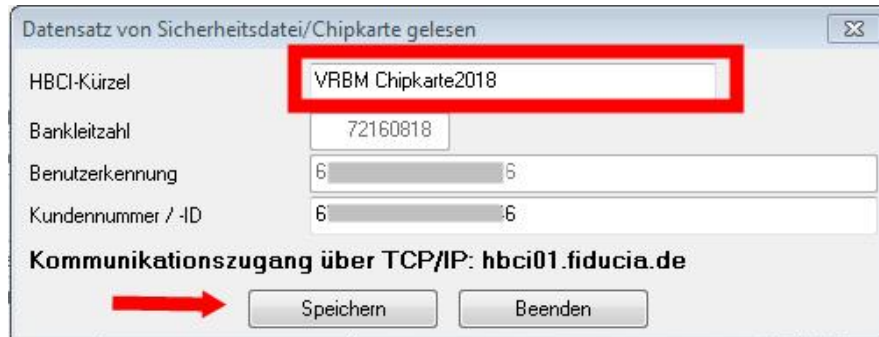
Datensatz von Sicherheitsdatei/Chipkarte gelesen

HBCI-Kürzel VRBM Chipkarte2018

Bankleitzahl 72160818

Benutzerkennung 6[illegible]6

Kundennummer / -ID 6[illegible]6

Kommunikationszugang über TCP/IP: hbci01.fiducia.de

Speichern

Beenden